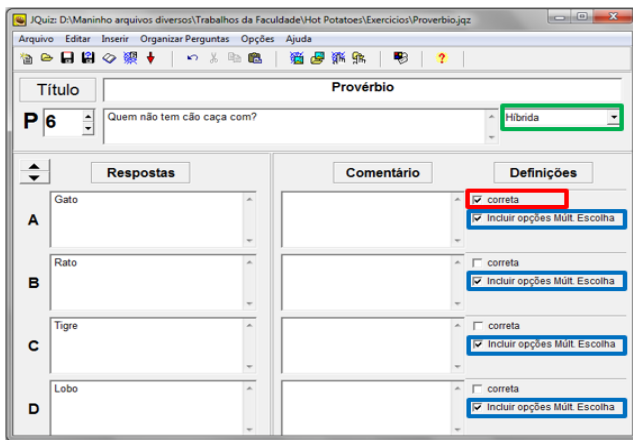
JQuiz: D:\Maninho arquivos diversos\Trabalhos da Faculdade\Hot Potatoes\Exercicios\Proverbio.jqz

Arquivo Editar Inserir Organizar Perguntas Opções Ajuda

Título

Provérbio

P 6

Quem não tem cão caça com?

Híbrida

Respostas

Comentário

Definições

A

Gato

correta

Incluir opções Múlt. Escolha

B

Rato

correta

Incluir opções Múlt. Escolha

C

Tigre

correta

Incluir opções Múlt. Escolha

D

Lobo

correta

Incluir opções Múlt. Escolha